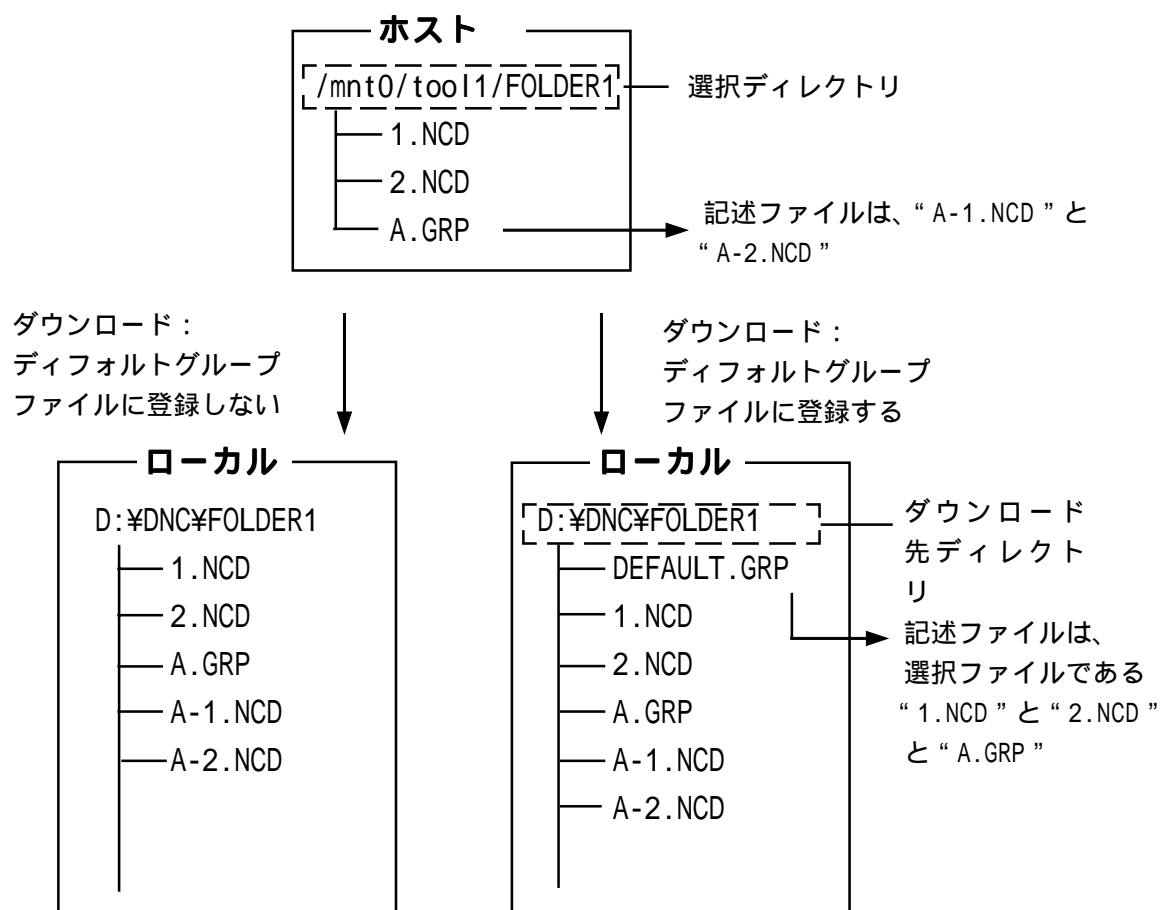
ホスト

/mnt0/tool1/FOLDER1 選択ディレクトリ

1.NCD

2.NCD

A.GRP

記述ファイルは、“A-1.NCD”と“A-2.NCD”

ダウンロード：ディフォルトグループファイルに登録しない

ダウンロード：ディフォルトグループファイルに登録する

ローカル

D:¥DNC¥FOLDER1

1.NCD

2.NCD

A.GRP

A-1.NCD

A-2.NCD

ローカル

D:¥DNC¥FOLDER1

ダウンロード先ディレクトリ

DEFAULT.GRP

記述ファイルは、選択ファイルである“1.NCD”と“2.NCD”と“A.GRP”

1.NCD

2.NCD

A.GRP

A-1.NCD

A-2.NCD